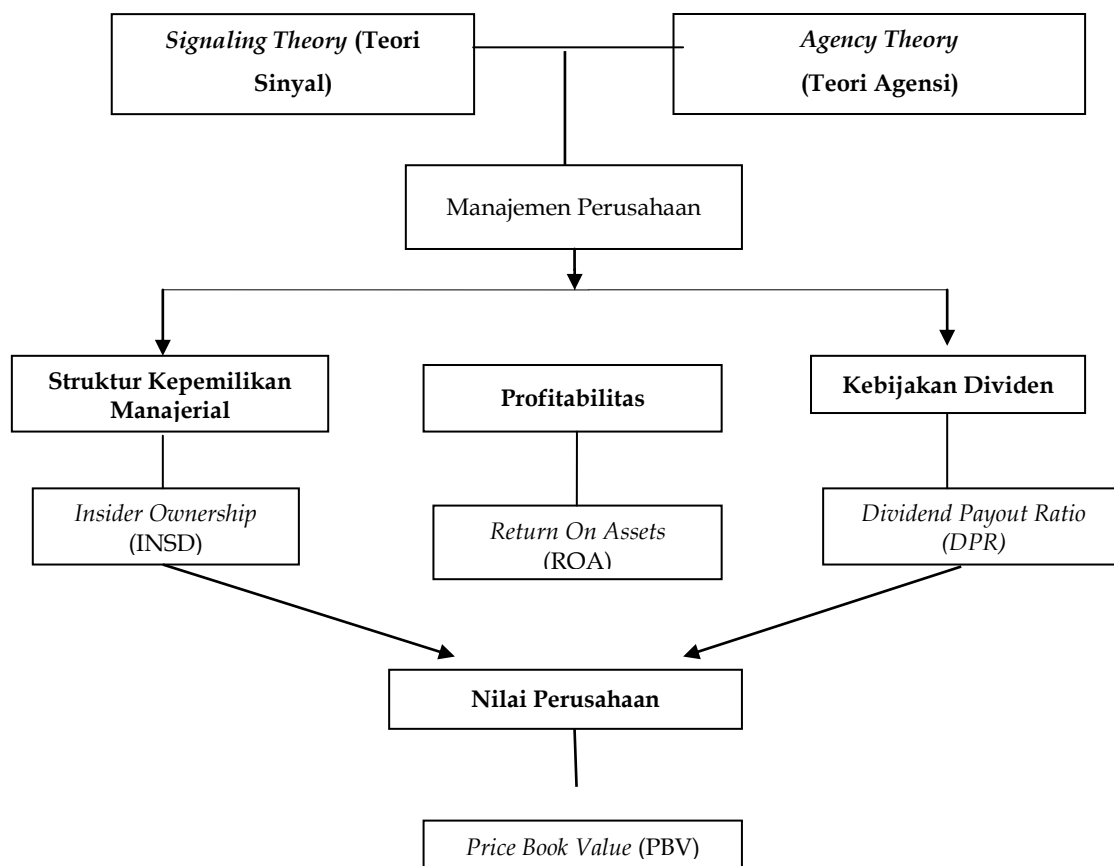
Signaling Theory (Teori Sinyal)

Agency Theory (Teori Agensi)

Manajemen Perusahaan

Struktur Kepemilikan Manajerial

Profitabilitas

Kebijakan Dividen

Insider Ownership (INSD)

Return On Assets (ROA)

Dividend Payout Ratio (DPR)

Nilai Perusahaan

Price Book Value (PBV)